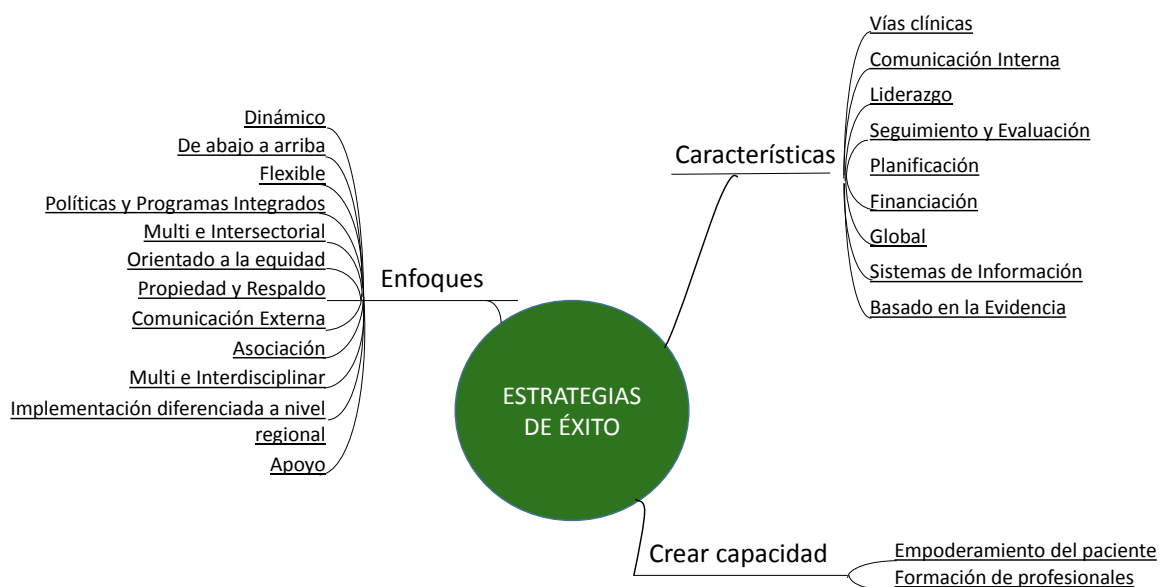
ESTRATEGIAS DE ÉXITO

Enfoques

Dinámico

De abajo a arriba

Flexible

Políticas y Programas Integrados

Multi e Intersectorial

Orientado a la equidad

Propiedad y Respaldo

Comunicación Externa

Asociación

Multi e Interdisciplinar

Implementación diferenciada a nivel regional

Apoyo

Características

Vías clínicas

Comunicación Interna

Liderazgo

Seguimiento y Evaluación

Planificación

Financiación

Global

Sistemas de Información

Basado en la Evidencia

Crear capacidad

Empoderamiento del paciente

Formación de profesionales